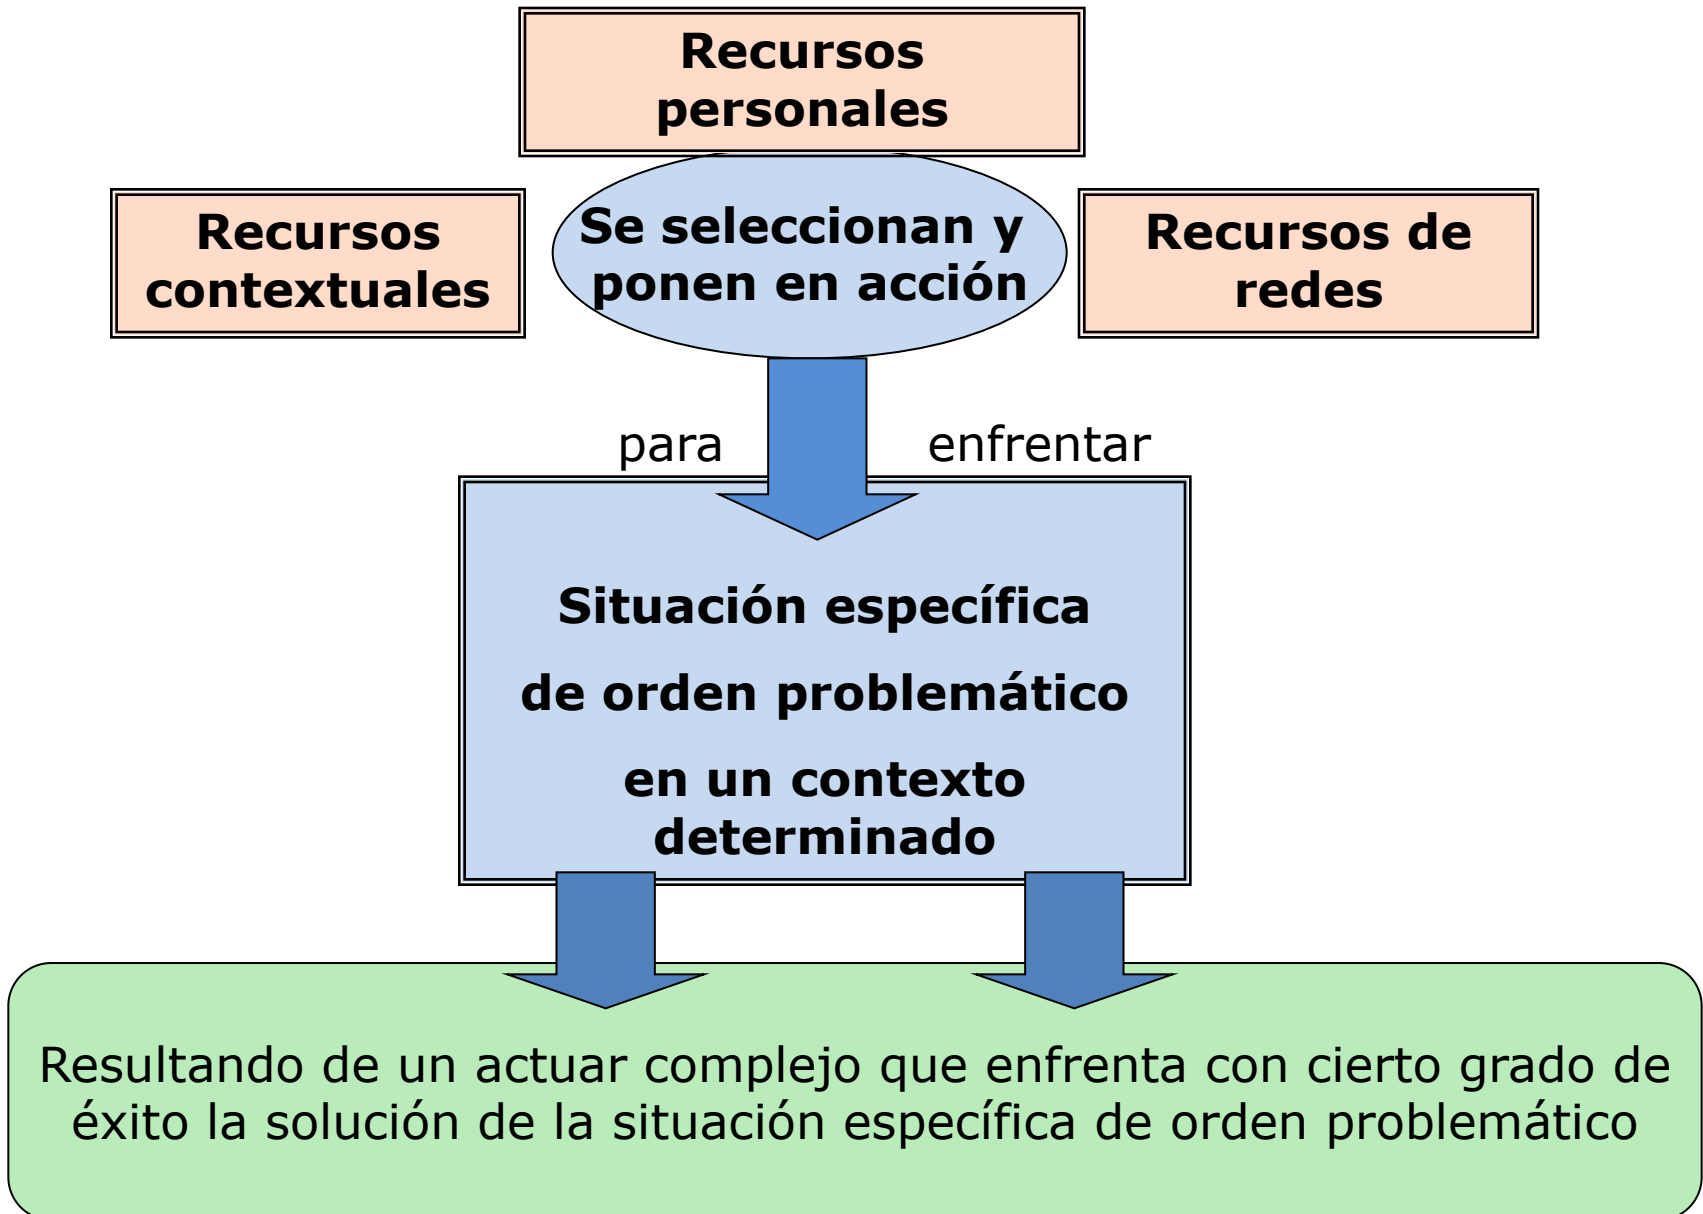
Recursos personales

Recursos contextuales

Se seleccionan y ponen en acción

Recursos de redes

para

enfrentar

Situación específica

de orden problemático

en un contexto determinado

Resultando de un actuar complejo que enfrenta con cierto grado de éxito la solución de la situación específica de orden problemático